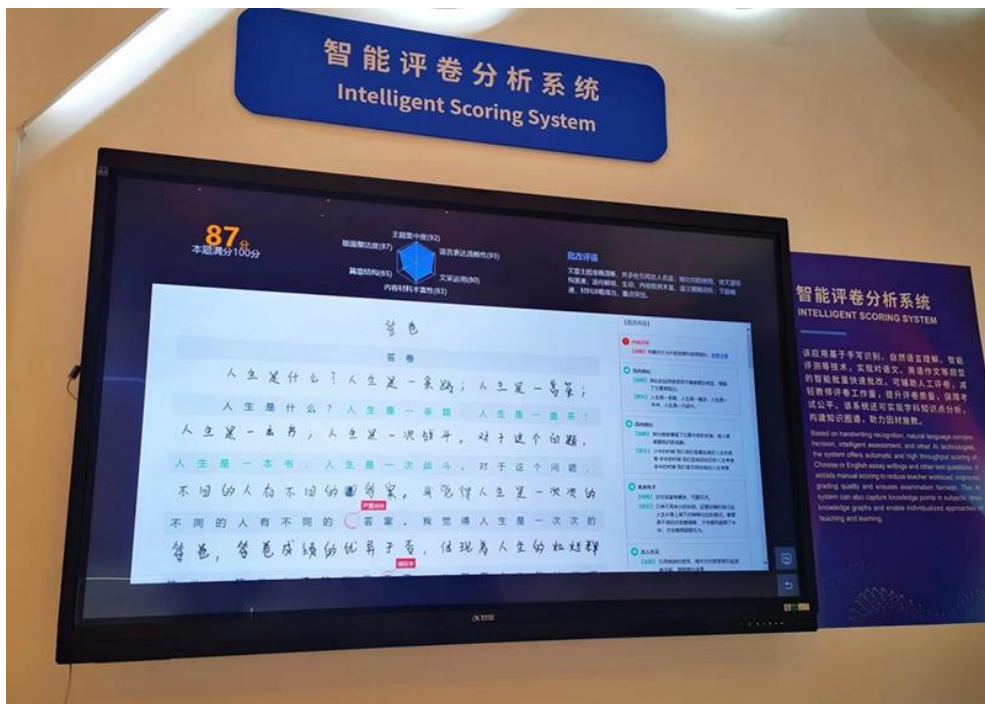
智能评卷分析系统
Intelligent Scoring System

87分
本题满分100分

主题集中度(92)
版面整洁度(87)
语言表达流畅性(93)
篇章结构(85)
文采运用(80)
内容材料丰富性(83)

批改评语

答卷

人生是什么？人生是一条路；人生是一首歌；

人生是什么？人生是一条路；人生是一首歌；

人生是一本书；人生是一次战斗。对于这个问题，

人生是一本书，人生是一次战斗。对于这个问题，

不同的人有不同的答案，我觉得人生是一次次的

不同的人有不同的答案，我觉得人生是一次次的

答卷，答卷成绩的优异与否，体现着人生的粗糙程

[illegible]

智能评卷分析系统
INTELLIGENT SCORING SYSTEM

该应用基于手写识别、自然语言理解、智能评测等技术，实现对语文、英语作文等题型的智能批量快速批改，可辅助人工评卷，减轻教师评卷工作量，提升评卷质量，保障考试公平。该系统还可实现学科知识点分析，构建知识图谱，助力因材施教。

Based on handwriting recognition, natural language comprehension, intelligent assessment, and other AI technologies, the system offers automatic and high throughput scoring of Chinese or English essay writings and other test questions. It assists manual scoring to reduce teacher workload, improve grading quality and ensures examination fairness. This AI system can also capture knowledge points in subjects, draw knowledge graphs and enable individualized approaches to teaching and learning.